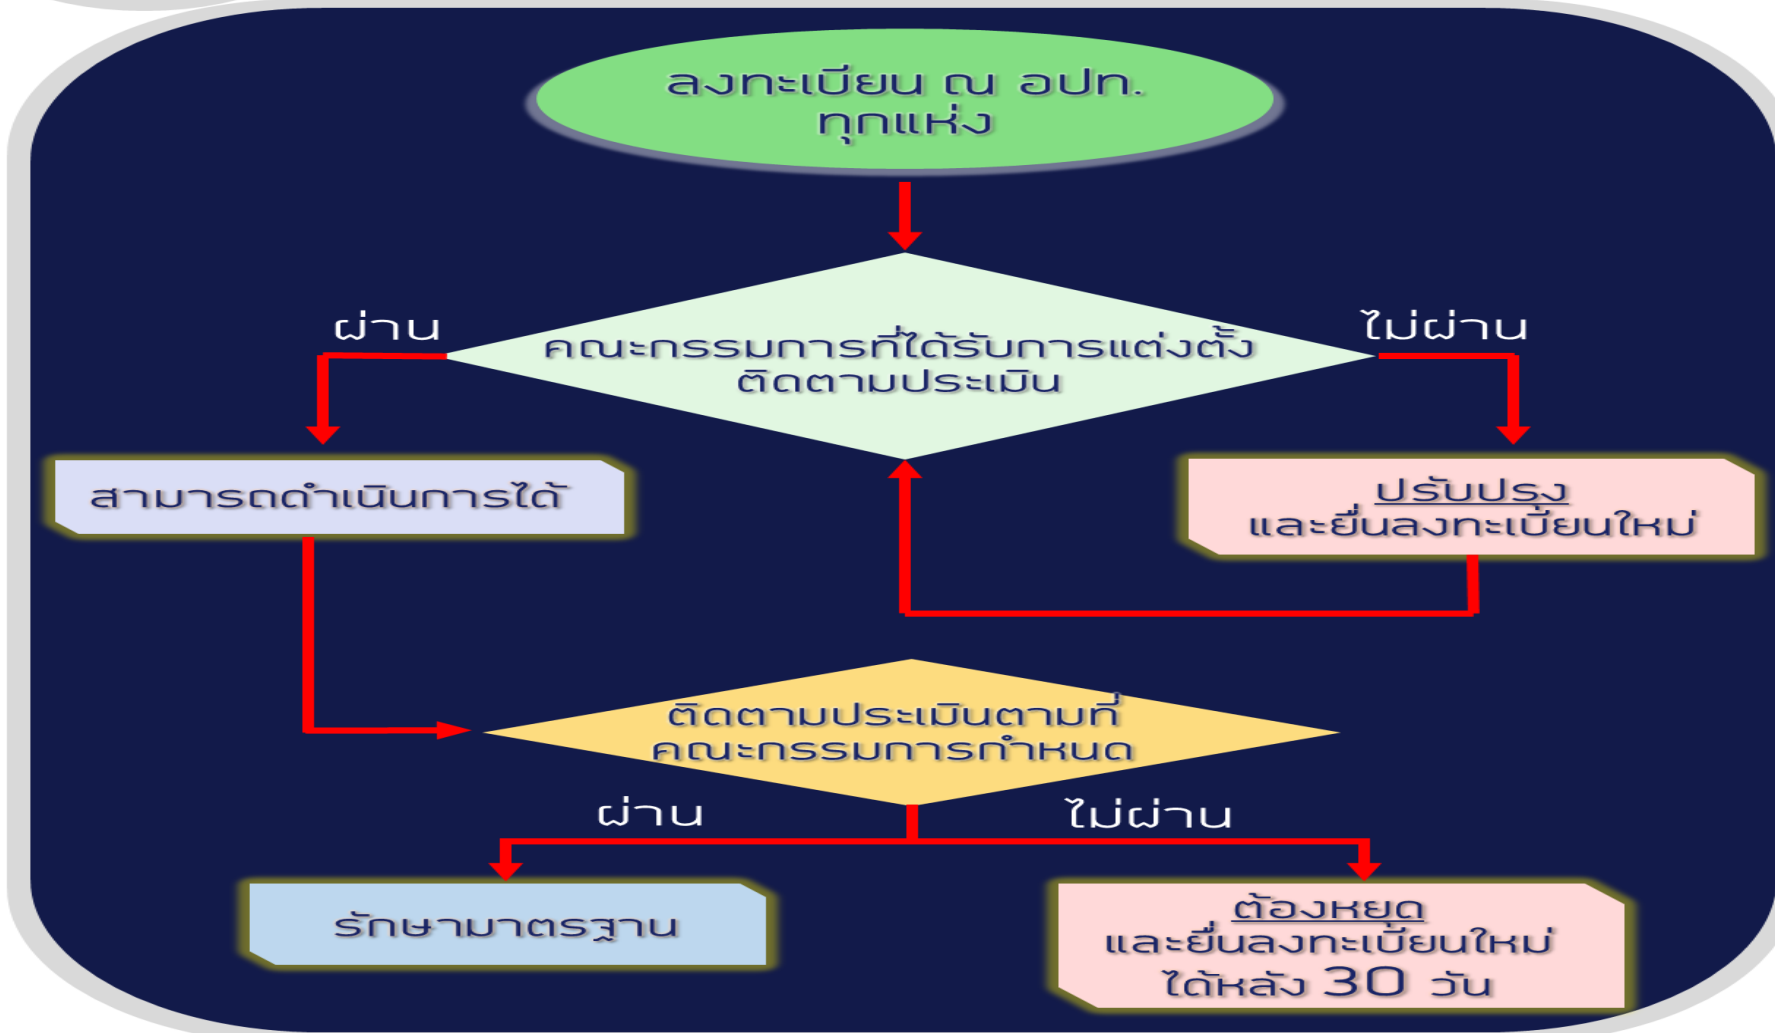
ลงทะเบียน ณ อปท.
ทุกแห่ง

ผ่าน

คณะกรรมการที่ได้รับการแต่งตั้ง
ติดตามประเมิน

ไม่ผ่าน

สามารถดำเนินการได้

ปรับปรุง
และยื่นลงทะเบียนใหม่

ติดตามประเมินตามที่
คณะกรรมการกำหนด

ผ่าน

ไม่ผ่าน

รักษามาตรฐาน

ต้องหยุด
และยื่นลงทะเบียนใหม่
ได้หลัง 30 วัน